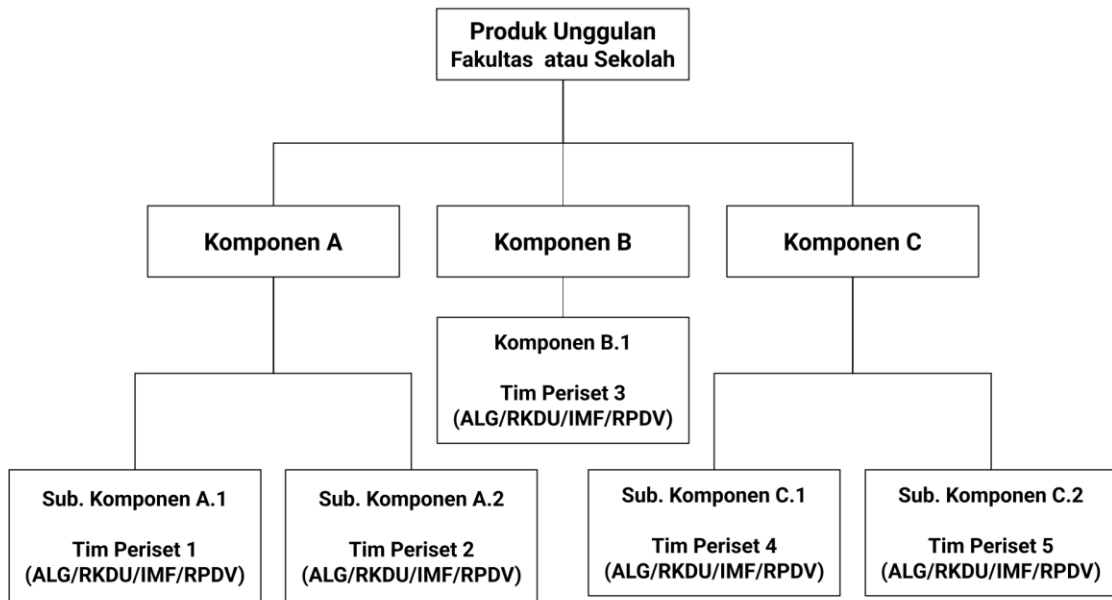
Produk Unggulan
Fakultas atau Sekolah

Komponen A

Komponen B

Komponen C

Komponen B.1

Tim Periset 3
(ALG/RKDU/IMF/RPDV)

Sub. Komponen A.1

Tim Periset 1
(ALG/RKDU/IMF/RPDV)

Sub. Komponen A.2

Tim Periset 2
(ALG/RKDU/IMF/RPDV)

Sub. Komponen C.1

Tim Periset 4
(ALG/RKDU/IMF/RPDV)

Sub. Komponen C.2

Tim Periset 5
(ALG/RKDU/IMF/RPDV)